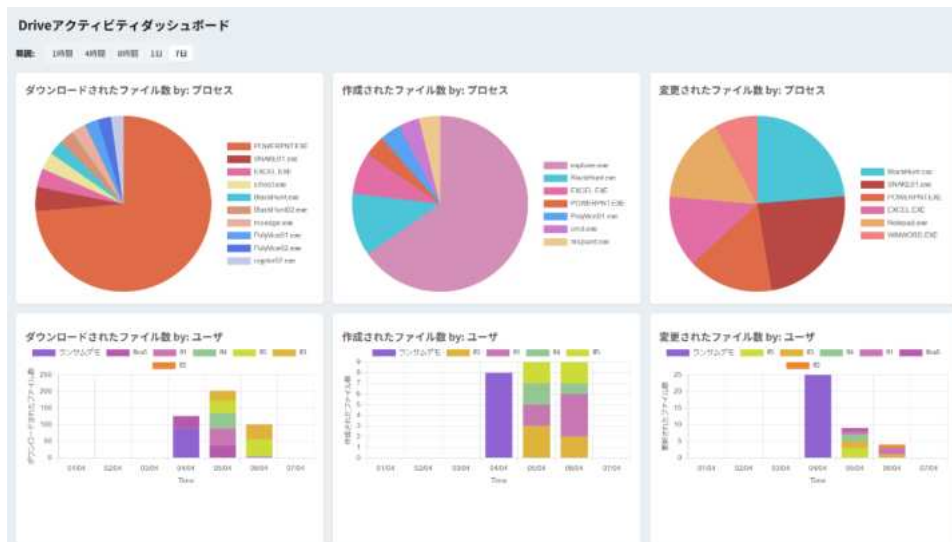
Driveアクティビティダッシュボード

期間: 1時間 4時間 8時間 1日 7日

ダウンロードされたファイル数 by: プロセス

POWERPNT.EXE
SNARL01.exe
EXCEL.EXE
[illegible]
BlackHunt.exe
BlackHunt02.exe
msedge.exe
PolyWor01.exe
PolyWor02.exe
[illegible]

作成されたファイル数 by: プロセス

explorer.exe
BlackHunt.exe
EXCEL.EXE
POWERPNT.EXE
PolyWor01.exe
cmd.exe
notepad.exe

変更されたファイル数 by: プロセス

BlackHunt.exe
SNARL01.exe
POWERPNT.EXE
EXCEL.EXE
Notepad.exe
WINWORD.EXE

ダウンロードされたファイル数 by: ユーザ

ランサムデモ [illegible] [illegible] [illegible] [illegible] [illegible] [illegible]

ダウンロードされたファイル数

250 200 150 100 50 0

01/04 02/04 03/04 04/04 05/04 06/04 07/04

Time

作成されたファイル数 by: ユーザ

ランサムデモ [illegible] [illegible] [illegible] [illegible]

作成されたファイル数

9 8 7 6 5 4 3 2 1 0

01/04 02/04 03/04 04/04 05/04 06/04 07/04

Time

変更されたファイル数 by: ユーザ

ランサムデモ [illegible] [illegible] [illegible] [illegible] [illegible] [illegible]

変更されたファイル数

25 20 15 10 5 0

01/04 02/04 03/04 04/04 05/04 06/04 07/04

Time